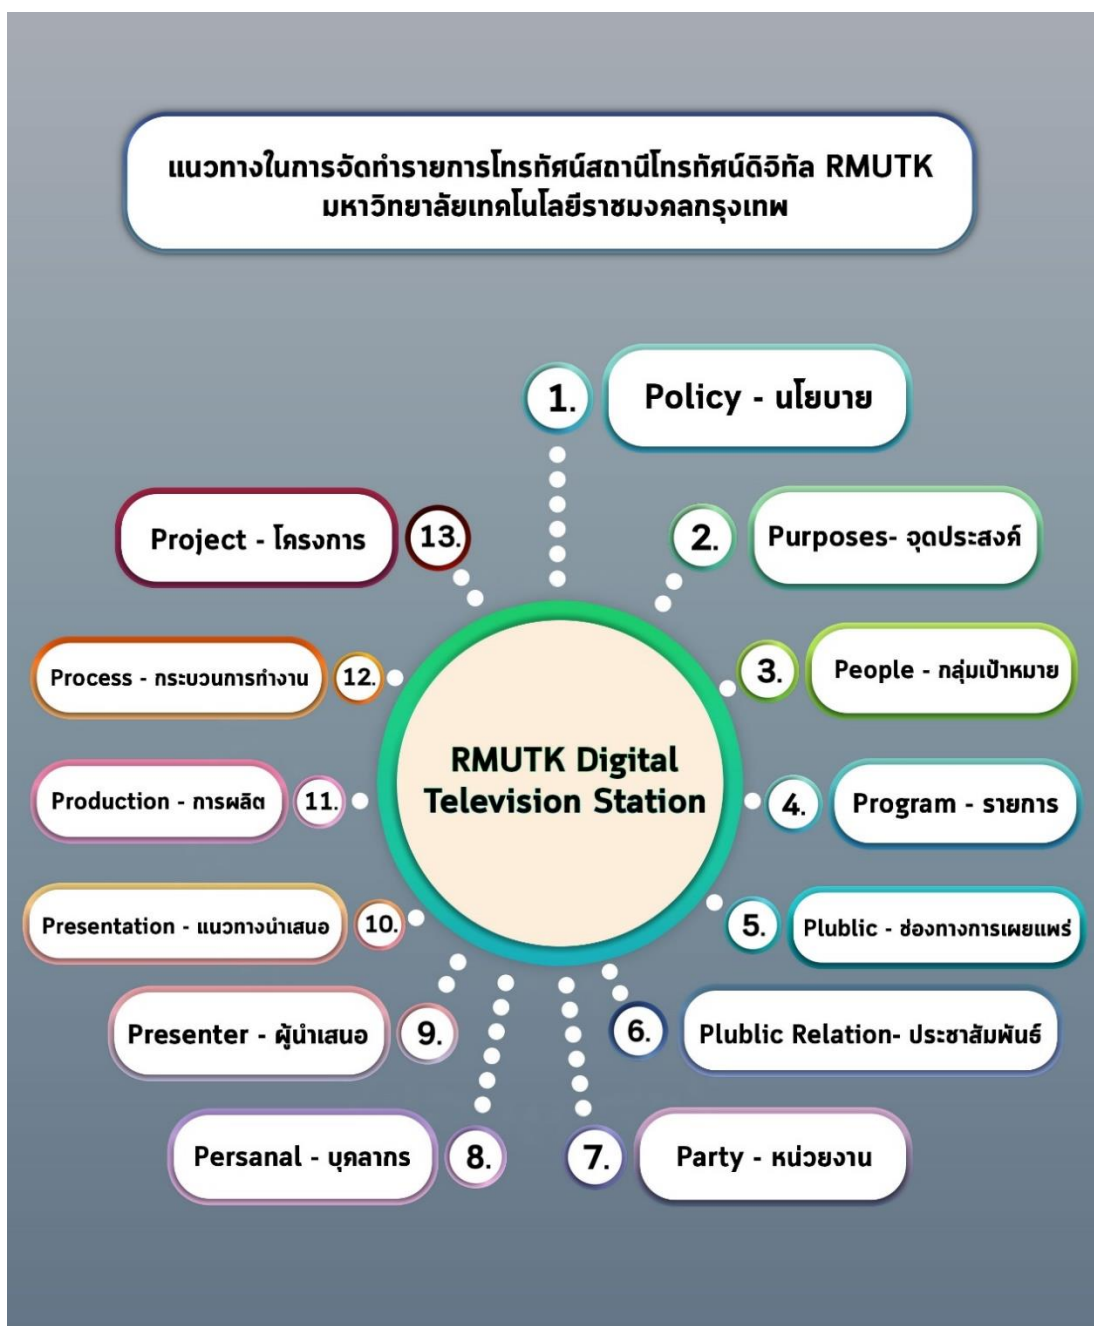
แนวทางในการจัดทำรายการโทรทัศน์สถานีโทรทัศน์ดิจิทัล RMUTK มหาวิทยาลัยเทคโนโลยีราชมงคลกรุงเทพ

1. Policy - นโยบาย

2. Purposes- จุดประสงค์

3. People - กลุ่มเป้าหมาย

4. Program - รายการ

5. Plublic - ช่องทางการเผยแพร่

6. Plublic Relation- ประชาสัมพันธ์

7. Party - หน่วยงาน

8. Persanal - บุคลากร

9. Presenter - ผู้นำเสนอ

10. Presentation - แนวทางนำเสนอ

11. Production - การผลิต

12. Process - กระบวนการทำงาน

13. Project - โครงการ

RMUTK Digital Television Station